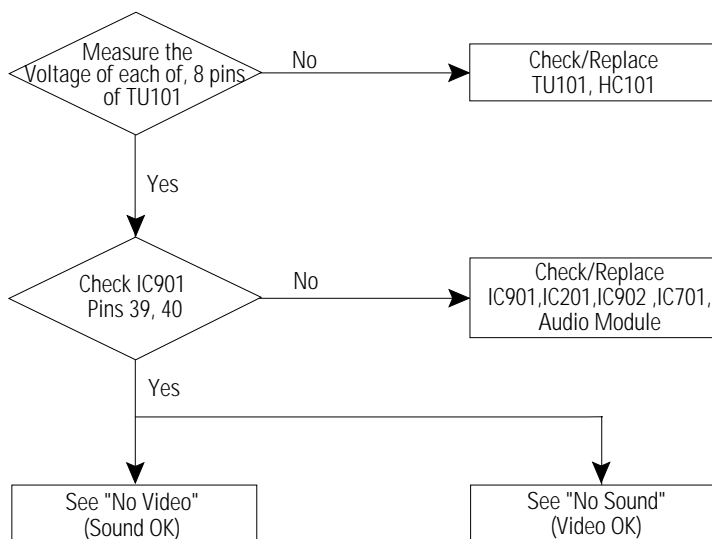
Measure the Voltage of each of, 8 pins of TU101

No

Check/Replace TU101, HC101

Yes

Check IC901 Pins 39, 40

No

Check/Replace IC901,IC201,IC902 ,IC701, Audio Module

Yes

See "No Video" (Sound OK)

See "No Sound" (Video OK)